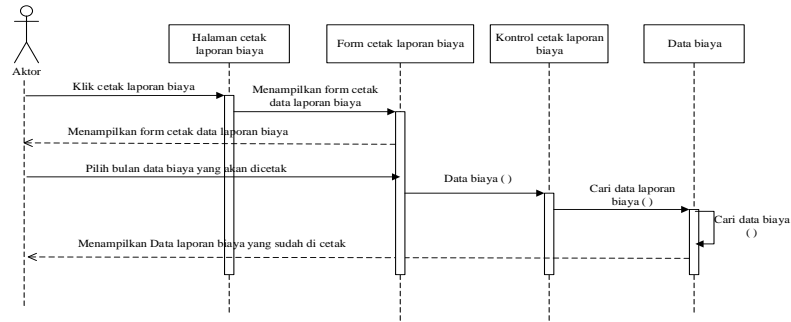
Aktor

Halaman cetak laporan biaya

Form cetak laporan biaya

Kontrol cetak laporan biaya

Data biaya

Klik cetak laporan biaya

Menampilkan form cetak data laporan biaya

Menampilkan form cetak data laporan biaya

Pilih bulan data biaya yang akan dicetak

Data biaya ( )

Cari data laporan biaya ( )

Cari data biaya ( )

Menampilkan Data laporan biaya yang sudah di cetak